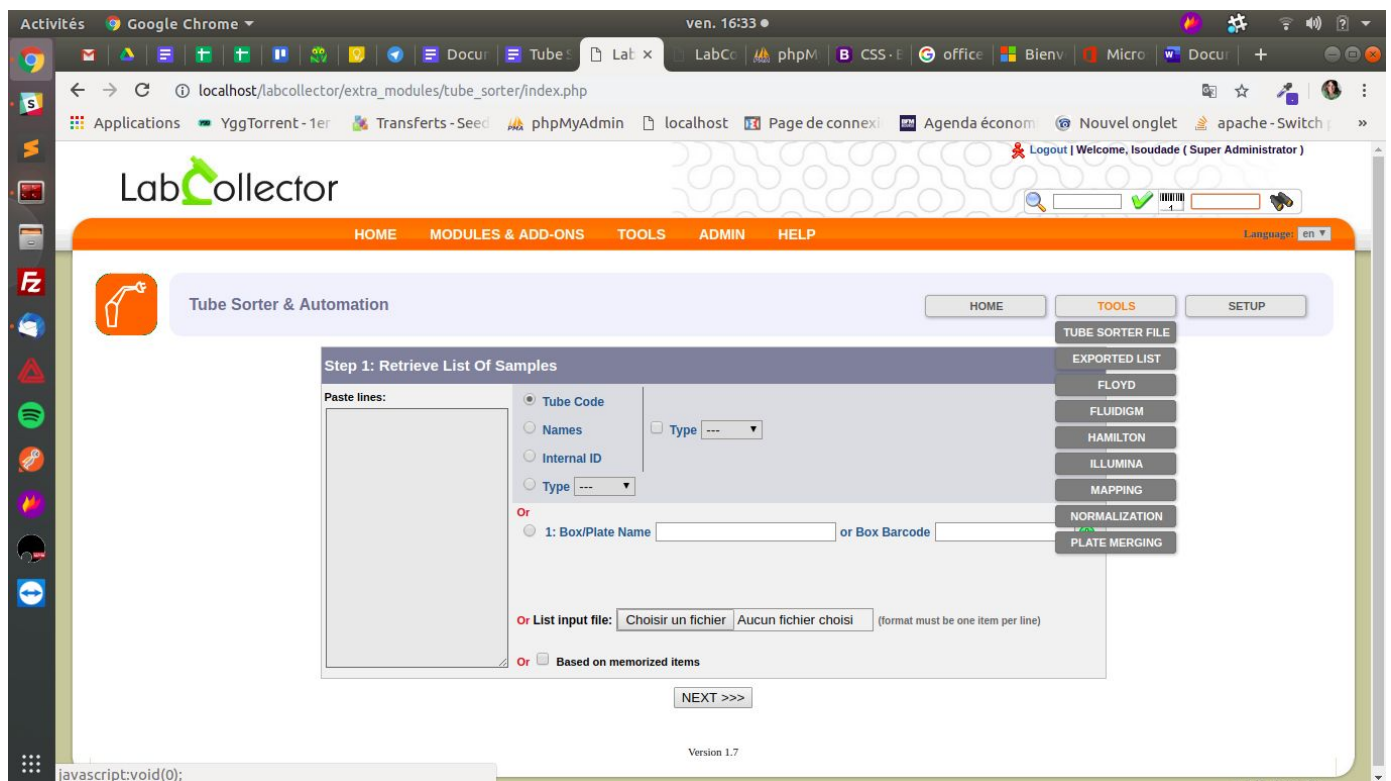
Activités Google Chrome ▾ ven. 16:33 ●

Docu | Tube | Lab × | LabCo | phpM | CSS · | office | Bienv | Micro | Docu | +

localhost/labcollector/extra_modules/tube_sorter/index.php

Applications YggTorrent - 1er Transferts - Seed phpMyAdmin localhost Page de connexi Agenda économ Nouvel onglet apache - Switch »

Logout | Welcome, Isoudade ( Super Administrator )

LabCollector

HOME MODULES & ADD-ONS TOOLS ADMIN HELP

Language: en ▾

Tube Sorter & Automation

HOME TOOLS SETUP

TUBE SORTER FILE
EXPORTED LIST
FLOYD
FLUIDIGM
HAMILTON
ILLUMINA
MAPPING
NORMALIZATION
PLATE MERGING

Step 1: Retrieve List Of Samples

Paste lines:

Tube Code
Names
Internal ID
Type --- ▾

Type --- ▾

Or
1: Box/Plate Name or Box Barcode

Or List input file: Choisir un fichier Aucun fichier choisi (format must be one item per line)

Or Based on memorized items

NEXT >>>

Version 1.7

javascript:void(0);